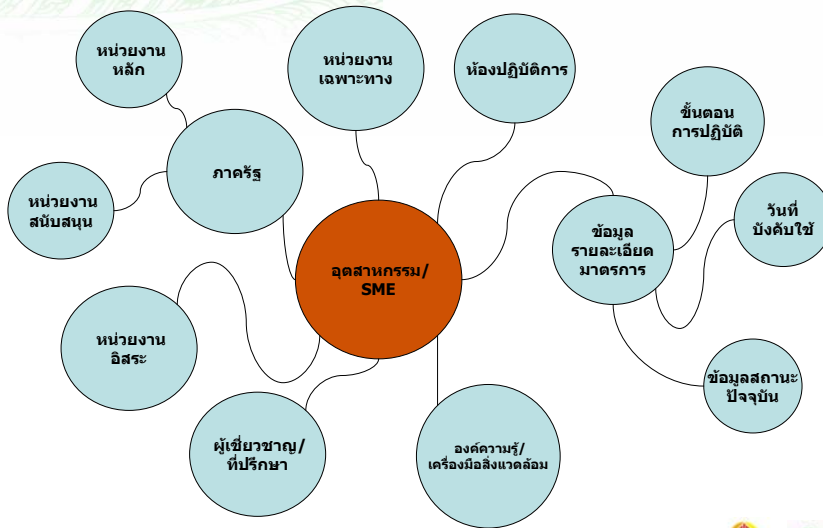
หน่วยงาน หลัก

หน่วยงาน เฉพาะทาง

ห้องปฏิบัติการ

ขั้นตอน การปฏิบัติ

ภาครัฐ

หน่วยงาน สนับสนุน

ข้อมูล รายละเอียด มาตรการ

วันที่ บังคับใช้

อุตสาหกรรม/ SME

หน่วยงาน อิสระ

ข้อมูลสถานะ ปัจจุบัน

ผู้เชี่ยวชาญ/ ที่ปรึกษา

องค์ความรู้/ เครื่องมือสิ่งแวดล้อม